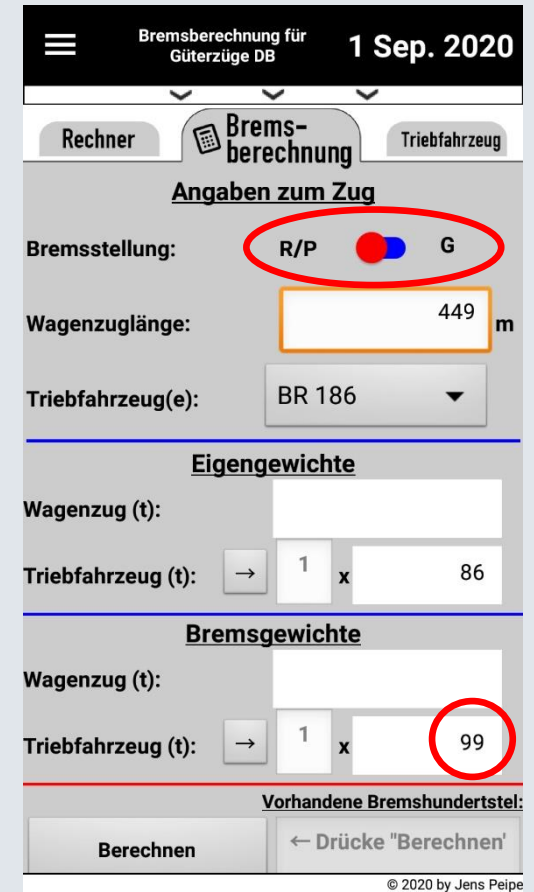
Bremsberechnung für Güterzüge DB

1 Sep. 2020

Rechner

Bremsberechnung

Triebfahrzeug

Angaben zum Zug

Bremsstellung: R/P G

Wagenzuglänge: 449 m

Triebfahrzeug(e): BR 186

Eigengewichte

Wagenzug (t):

Triebfahrzeug (t): → 1 x 86

Bremsgewichte

Wagenzug (t):

Triebfahrzeug (t): → 1 x 99

Vorhandene Bremshundertstel:

Berechnen

← Drücke "Berechnen'

© 2020 by Jens Peipe